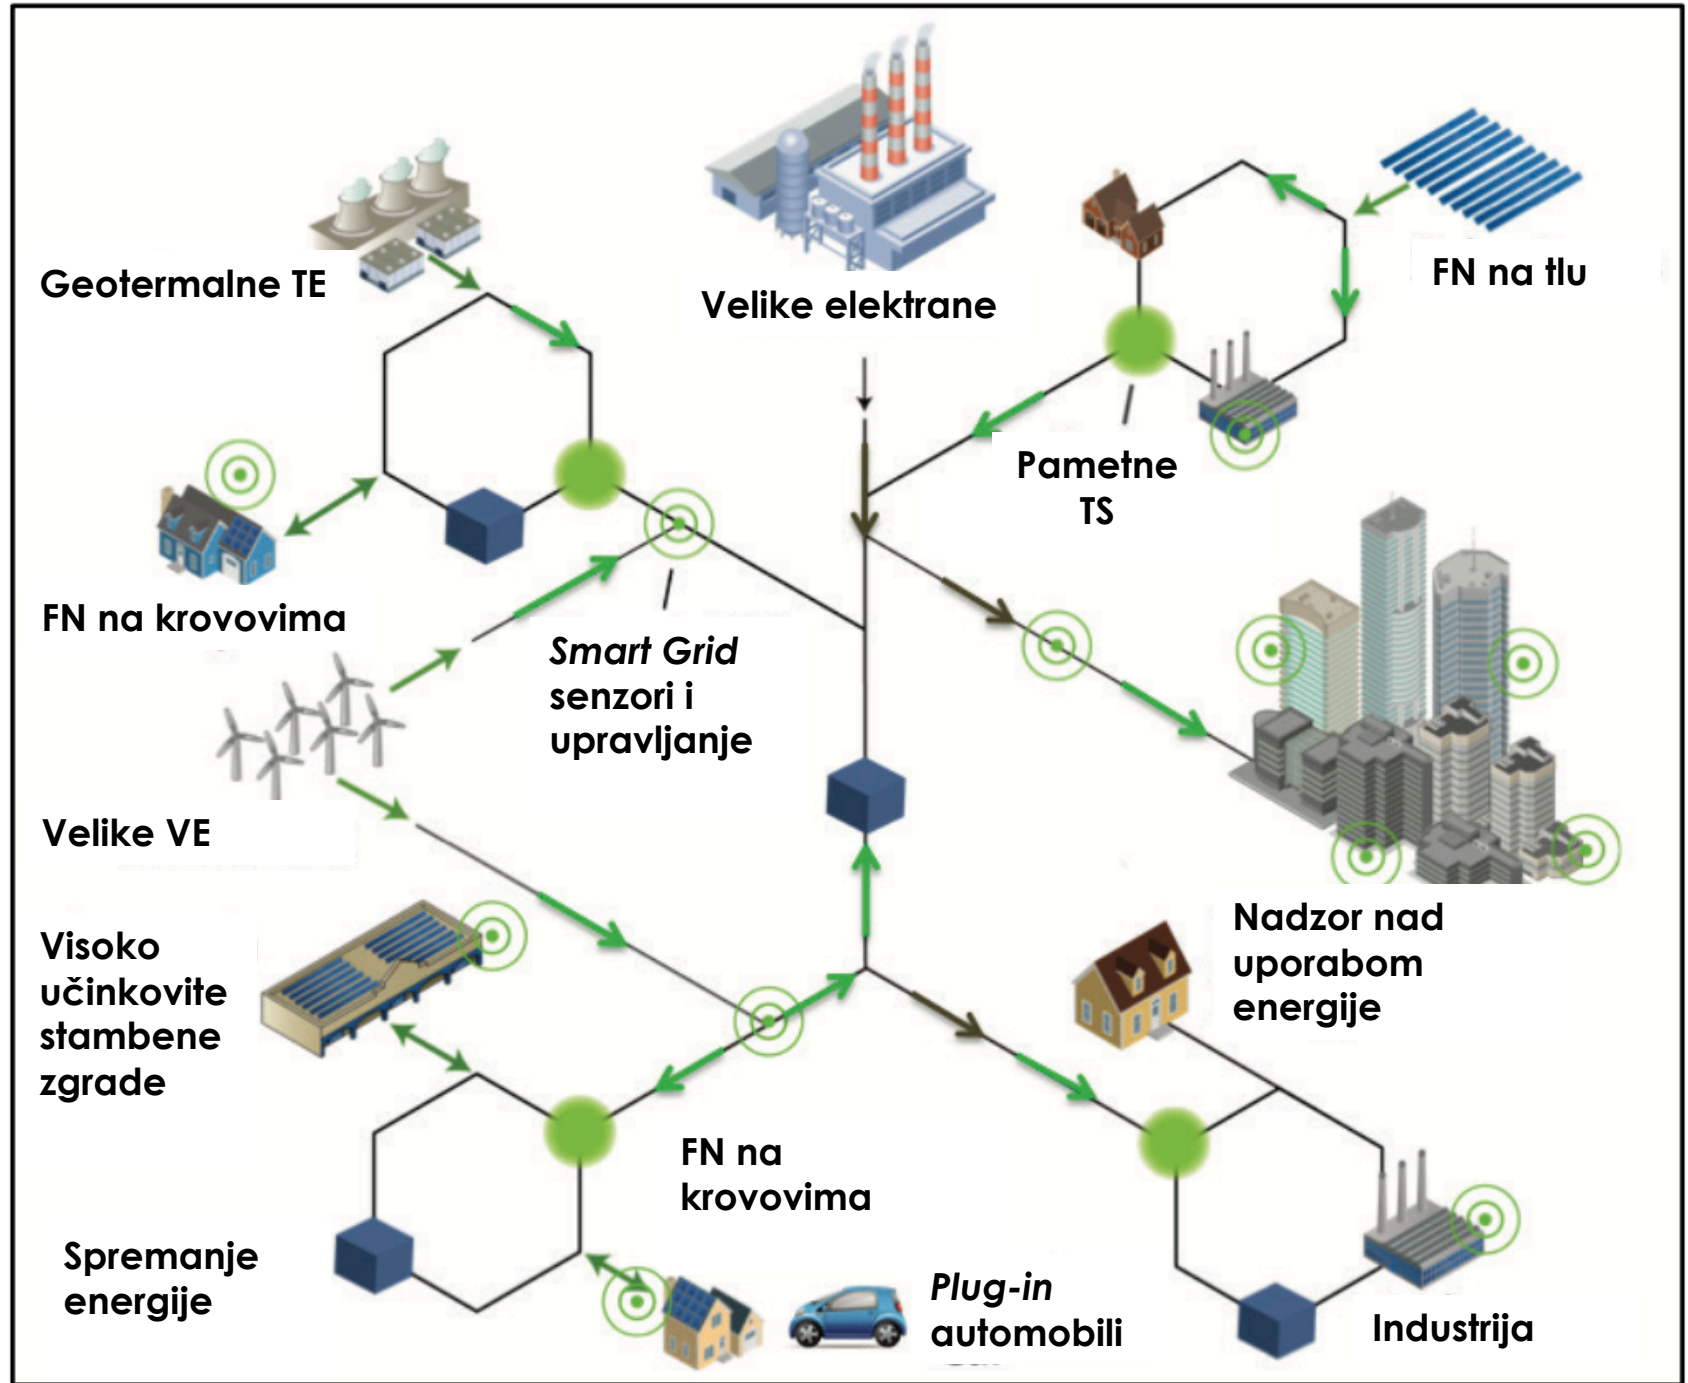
Geotermalne TE

Velike elektrane

FN na tlu

Pametne TS

FN na krovovima

Smart Grid senzori i upravljanje

Velike VE

Visoko učinkovite stambene zgrade

Nadzor nad uporabom energije

FN na krovovima

Spremanje energije

Plug-in automobili

Industrija